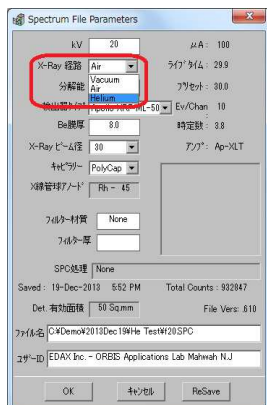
Spectrum File Parameters

kV 20
μA : 100
X-Ray 経路 Air
ライブタイム : 29.9
分解能 Vacuum Air Helium
プリセット : 30.0
検出器タイプ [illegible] XRF-ML-50
Ev/Chan 10
Be膜厚 8.0
時定数 : 3.8
X-Ray ビーム径 30
アンプ : Ap-XLT
キャピラリー PolyCap
X線管球アノード Rh - 45
フィルター材質 None
フィルター厚
SPC処理 None
Saved : 19-Dec-2013 55:52 PM
Total Counts : 932047
Det. 有効面積 50 Sq.mm
File Vers: 610
ファイル名 C:¥Demo¥2013Dec19¥He Test¥f20.SPC
ユーザーID EDAX Inc. - ORBIS Applications Lab Mahwah N.J
OK
キャンセル
ReSave